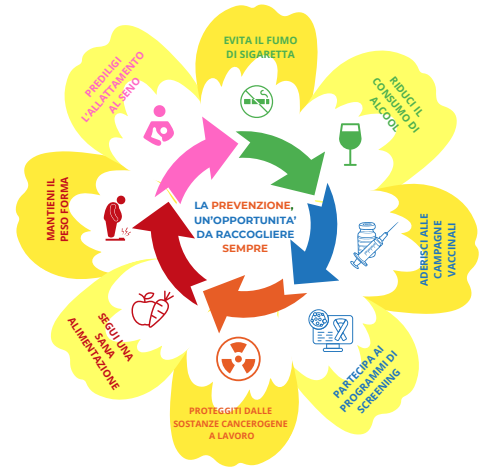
LA PREVENZIONE, UN'OPPORTUNITA' DA RACCOGLIERE SEMPRE

EVITA IL FUMO DI SIGARETTA

RIDUCI IL CONSUMO DI ALCOOL

ADERISCI ALLE CAMPAGNE VACCINALI

PARTECIPA AI PROGRAMMI DI SCREENING

PROTEGGITI DALLE SOSTANZE CANCEROGENE A LAVORO

SEGUI UNA SANA ALIMENTAZIONE

MANTIENI IL PESO FORMA

PREDILIGI L'ALLATTAMENTO AL SENO